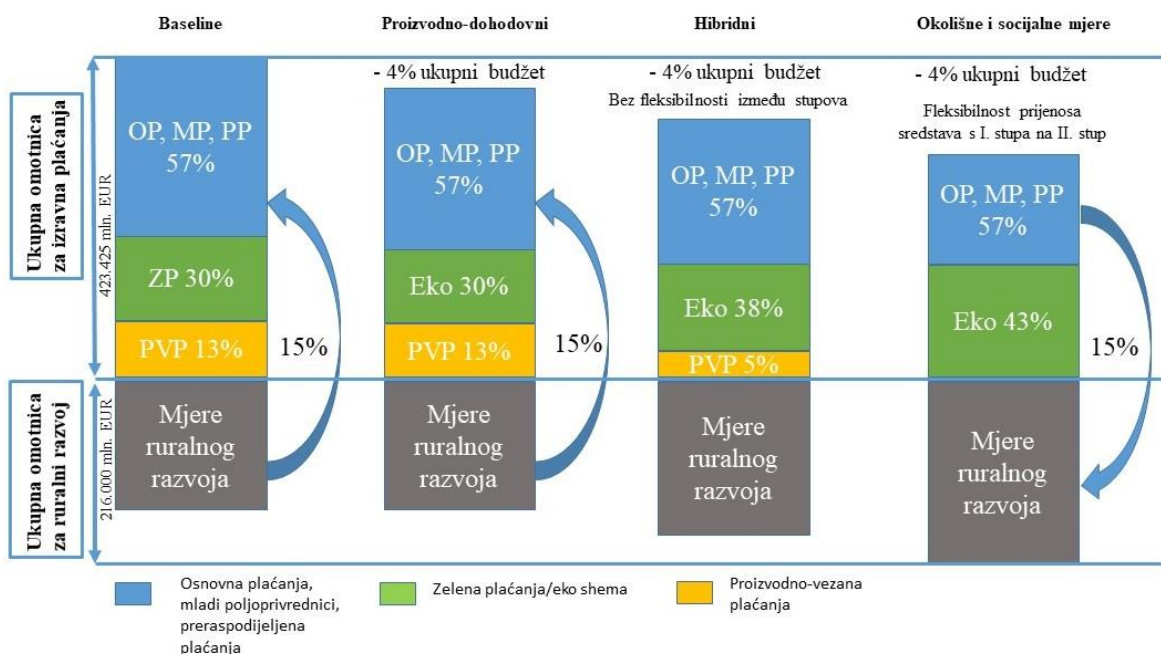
Baseline

Proizvodno-dohodovni

Hibridni

Okolišne i socijalne mjere

Ukupna omotnica za izravna plaćanja

423.425 mln. EUR

OP, MP, PP 57%

ZP 30%

PVP 13%

15%

Ukupna omotnica za ruralni razvoj

216.000 mln. EUR

Mjere ruralnog razvoja

- 4% ukupni budžet

OP, MP, PP 57%

Eko 30%

PVP 13%

15%

Mjere ruralnog razvoja

- 4% ukupni budžet

Bez fleksibilnosti između stupova

OP, MP, PP 57%

Eko 38%

PVP 5%

Mjere ruralnog razvoja

- 4% ukupni budžet

Fleksibilnost prijenosa sredstava s I. stupa na II. stup

OP, MP, PP 57%

Eko 43%

15%

Mjere ruralnog razvoja

Osnovna plaćanja, mladi poljoprivrednici, preraspodijeljena plaćanja

Zelena plaćanja/eko shema

Proizvodno-vezana plaćanja